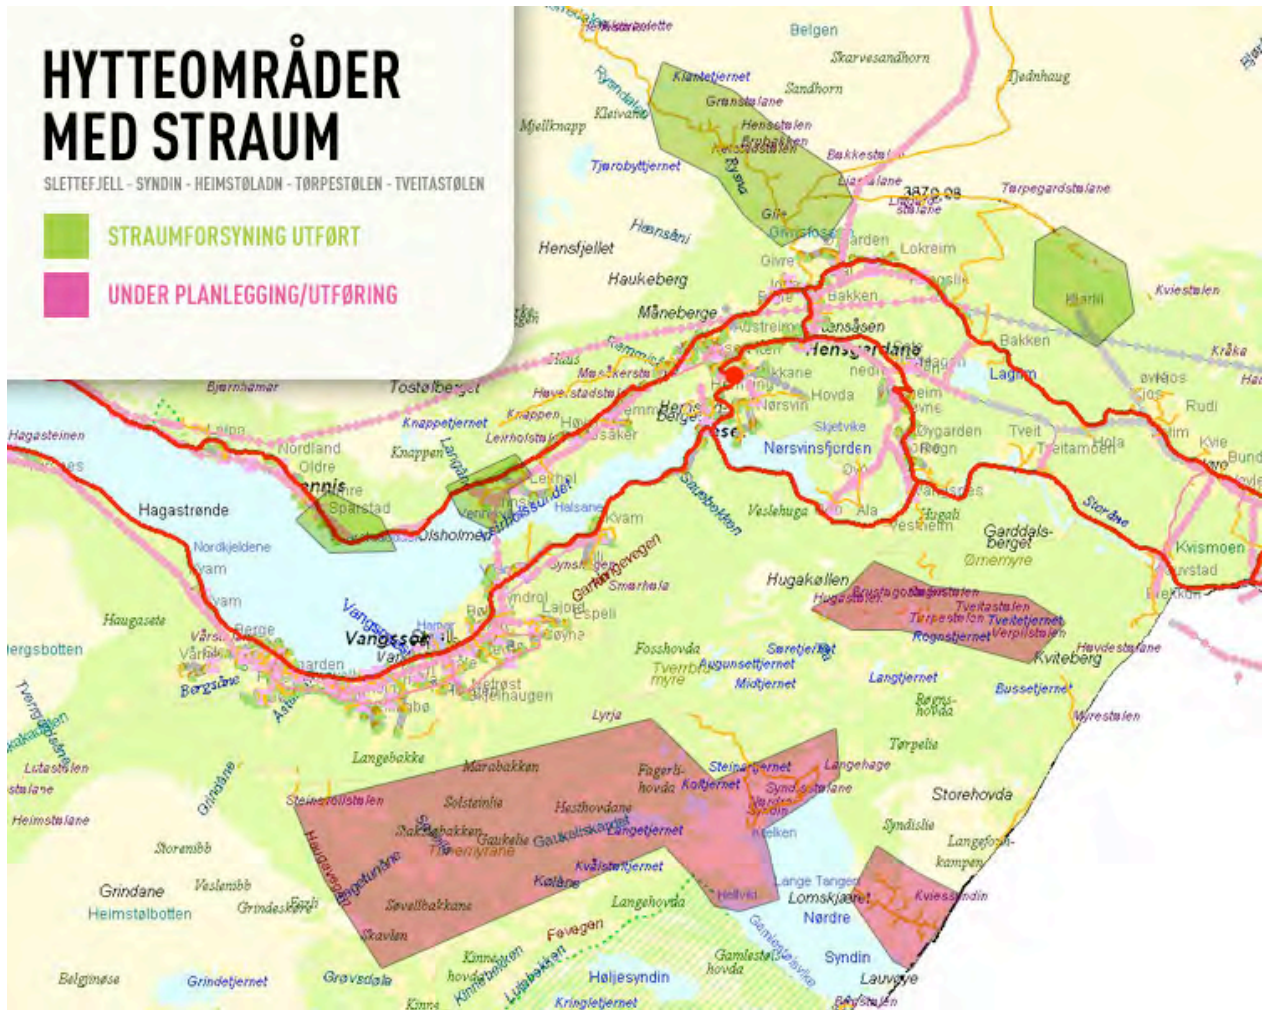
HYTTEOMRÅDER MED STRAUM

SLETTEFJELL - SYNDIN - HEIMSTØLADN - TØRPESTØLEN - TVEITASTØLEN

STRAUMFORSYNING UTFØRT

UNDER PLANLEGGING/UTFØRING

Belgen
Skarvesandhorn
Tjednhaug
Klantetjernet
Granstølane
Sandhorn
Ryndalen
Kleivane
Mjellknapp
Henstølen
Bakkestølen
Tjørobyttjernet
Rysna
Tørpegardstølane
Hennsåni
Gil
Gilsfoss
Hensfjellet
Lokreim
Givre
Haukeberg
Bakken
Kviestølen
Måneberge
Austreim
Bakken
Hensåsen
Kråka
Hensgardane
Lagum
Bjørnhamar
Tostølberget
Hovda
Nørsvin
Rudi
Haversstadstølen
Hagasteinen
Knappetjernet
Knappen
Sjetvike
Nørsvinsfjorden
Øygarden
Tveit
Tveitamoen
Hola
Nordland
Oldre
Knappen
Leirholstølen
Kvie
Bund
Hagastrønde
Sparstad
Olsholmen
Halsane
Kvam
Storåne
Veslehuga
Ala
Hugali
Garddals-berget
Kvismoen
Nordkjeldene
Ømemyre
Hugakøllen
Tveitastølen
Tørpestølen
Tveitetjernet
Rognstjernet
Verpilstølen
Vam
Haugsete
Vangsjøen
Vangsgøk
Espeli
Søyne
Bergsbotten
Fosshovda
Søretjernet
Kviteberg
Haugsetstølane
Tverrbu-myre
Augunsettjernet
Midtjernet
Langtjernet
Bussetjernet
Bergsbø
Nerrøst
Bjelhaugen
Røyns-hovda
Myrestølen
Lyrja
Tørpelia
Langebakke
Marobakken
Fagerli-hovda
Steinbutjernet
Langehage
Kolltjernet
Lutastølen
Heimstølane
Grindåne
Steinefollstølen
Solsteinlie
Hesthovdane
Storehovda
Syndisle
Storenibb
Sakebakken
Gaukelie
Gaukelikampen
Langetjernet
Langefoss-kampen
Tveremyrane
Kvålsetertjernet
Kalkane
Grindane
Veslenibb
Heimstølbotten
Grindeskard
Søvellbakkane
Langehovda
Hellvik
Lange Tangen
Kviessindin
Lomskjæret
Nordre
Skavlen
Fevegen
Kinne-hovda
Kinnebakken
Gamlestølen
Syndin
Belgingse
Grindetjernet
Grøvsdøla
Høljesyndin
Kringletjernet
Lauvøye
Kinne
3870.08